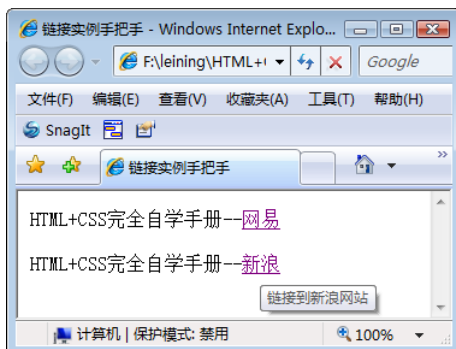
链接实例手把手 - Windows Internet Explo

F:\leining\HTML+(

Google

文件(F) 编辑(E) 查看(V) 收藏夹(A) 工具(T) 帮助(H)

SnagIt

链接实例手把手

HTML+CSS完全自学手册--网易

HTML+CSS完全自学手册--新浪

链接到新浪网站

计算机 | 保护模式: 禁用

100%